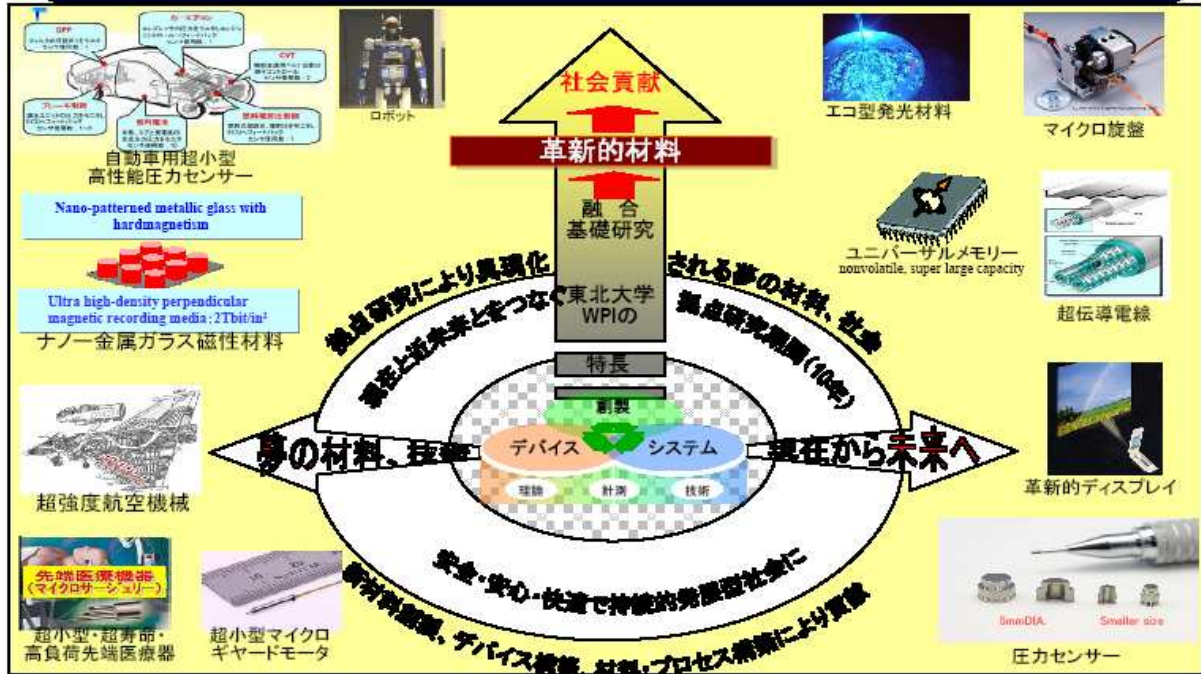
社会貢献

革新的材料

融合
基礎研究

東北大学
WPIの

特長

創製

デバイス

システム

理論

計測

技術

拠点研究により具現化

される夢の材料、社会

現在と近未来をつなぐ

拠点研究期間(10年)

夢の材料、技術

現在から未来へ

安全・安心・快適で持続的発展型社会に

新材料創製、デバイス技術、材料プロセス構築により貢献

DPF

カーエアコン

CVT

ブレーキ制御

燃料噴射

燃料噴射圧制御

自動車用超小型
高性能圧力センサー

ロボット

Nano-patterned metallic glass with hardmagnetism

Ultra high-density perpendicular magnetic recording media ; 2Tbit/in²

ナノ一金属ガラス磁性材料

超強度航空機械

先端医療機器
(マイクロサージェリー)

超小型・超寿命・
高負荷先端医療器

超小型マイクロ
ギヤードモータ

エコ型発光材料

マイクロ旋盤

ユニバーサルメモリー
nonvolatile, super large capacity

超伝導電線

革新的ディスプレイ

5mmDIA.

Smaller size

圧力センサー